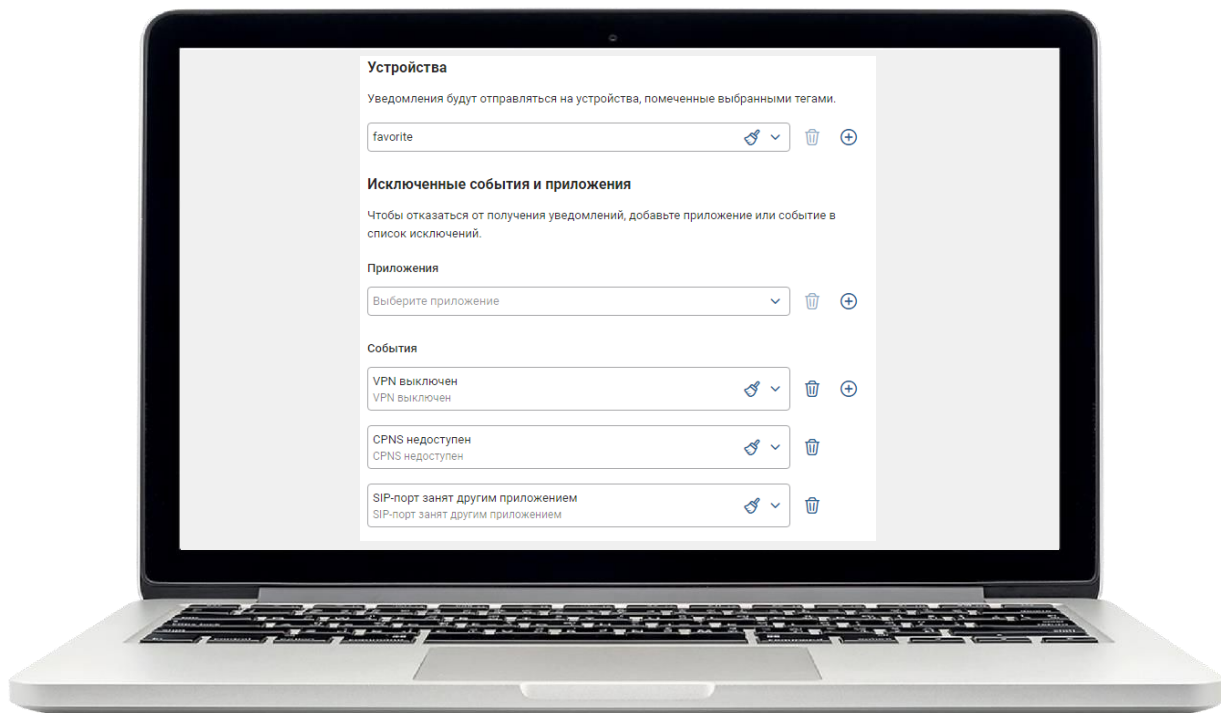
Устройства

Уведомления будут отправляться на устройства, помеченные выбранными тегами.

favorite

Исключенные события и приложения

Чтобы отказаться от получения уведомлений, добавьте приложение или событие в список исключений.

Приложения

Выберите приложение

События

VPN выключен
VPN выключен

CPNS недоступен
CPNS недоступен

SIP-порт занят другим приложением
SIP-порт занят другим приложением